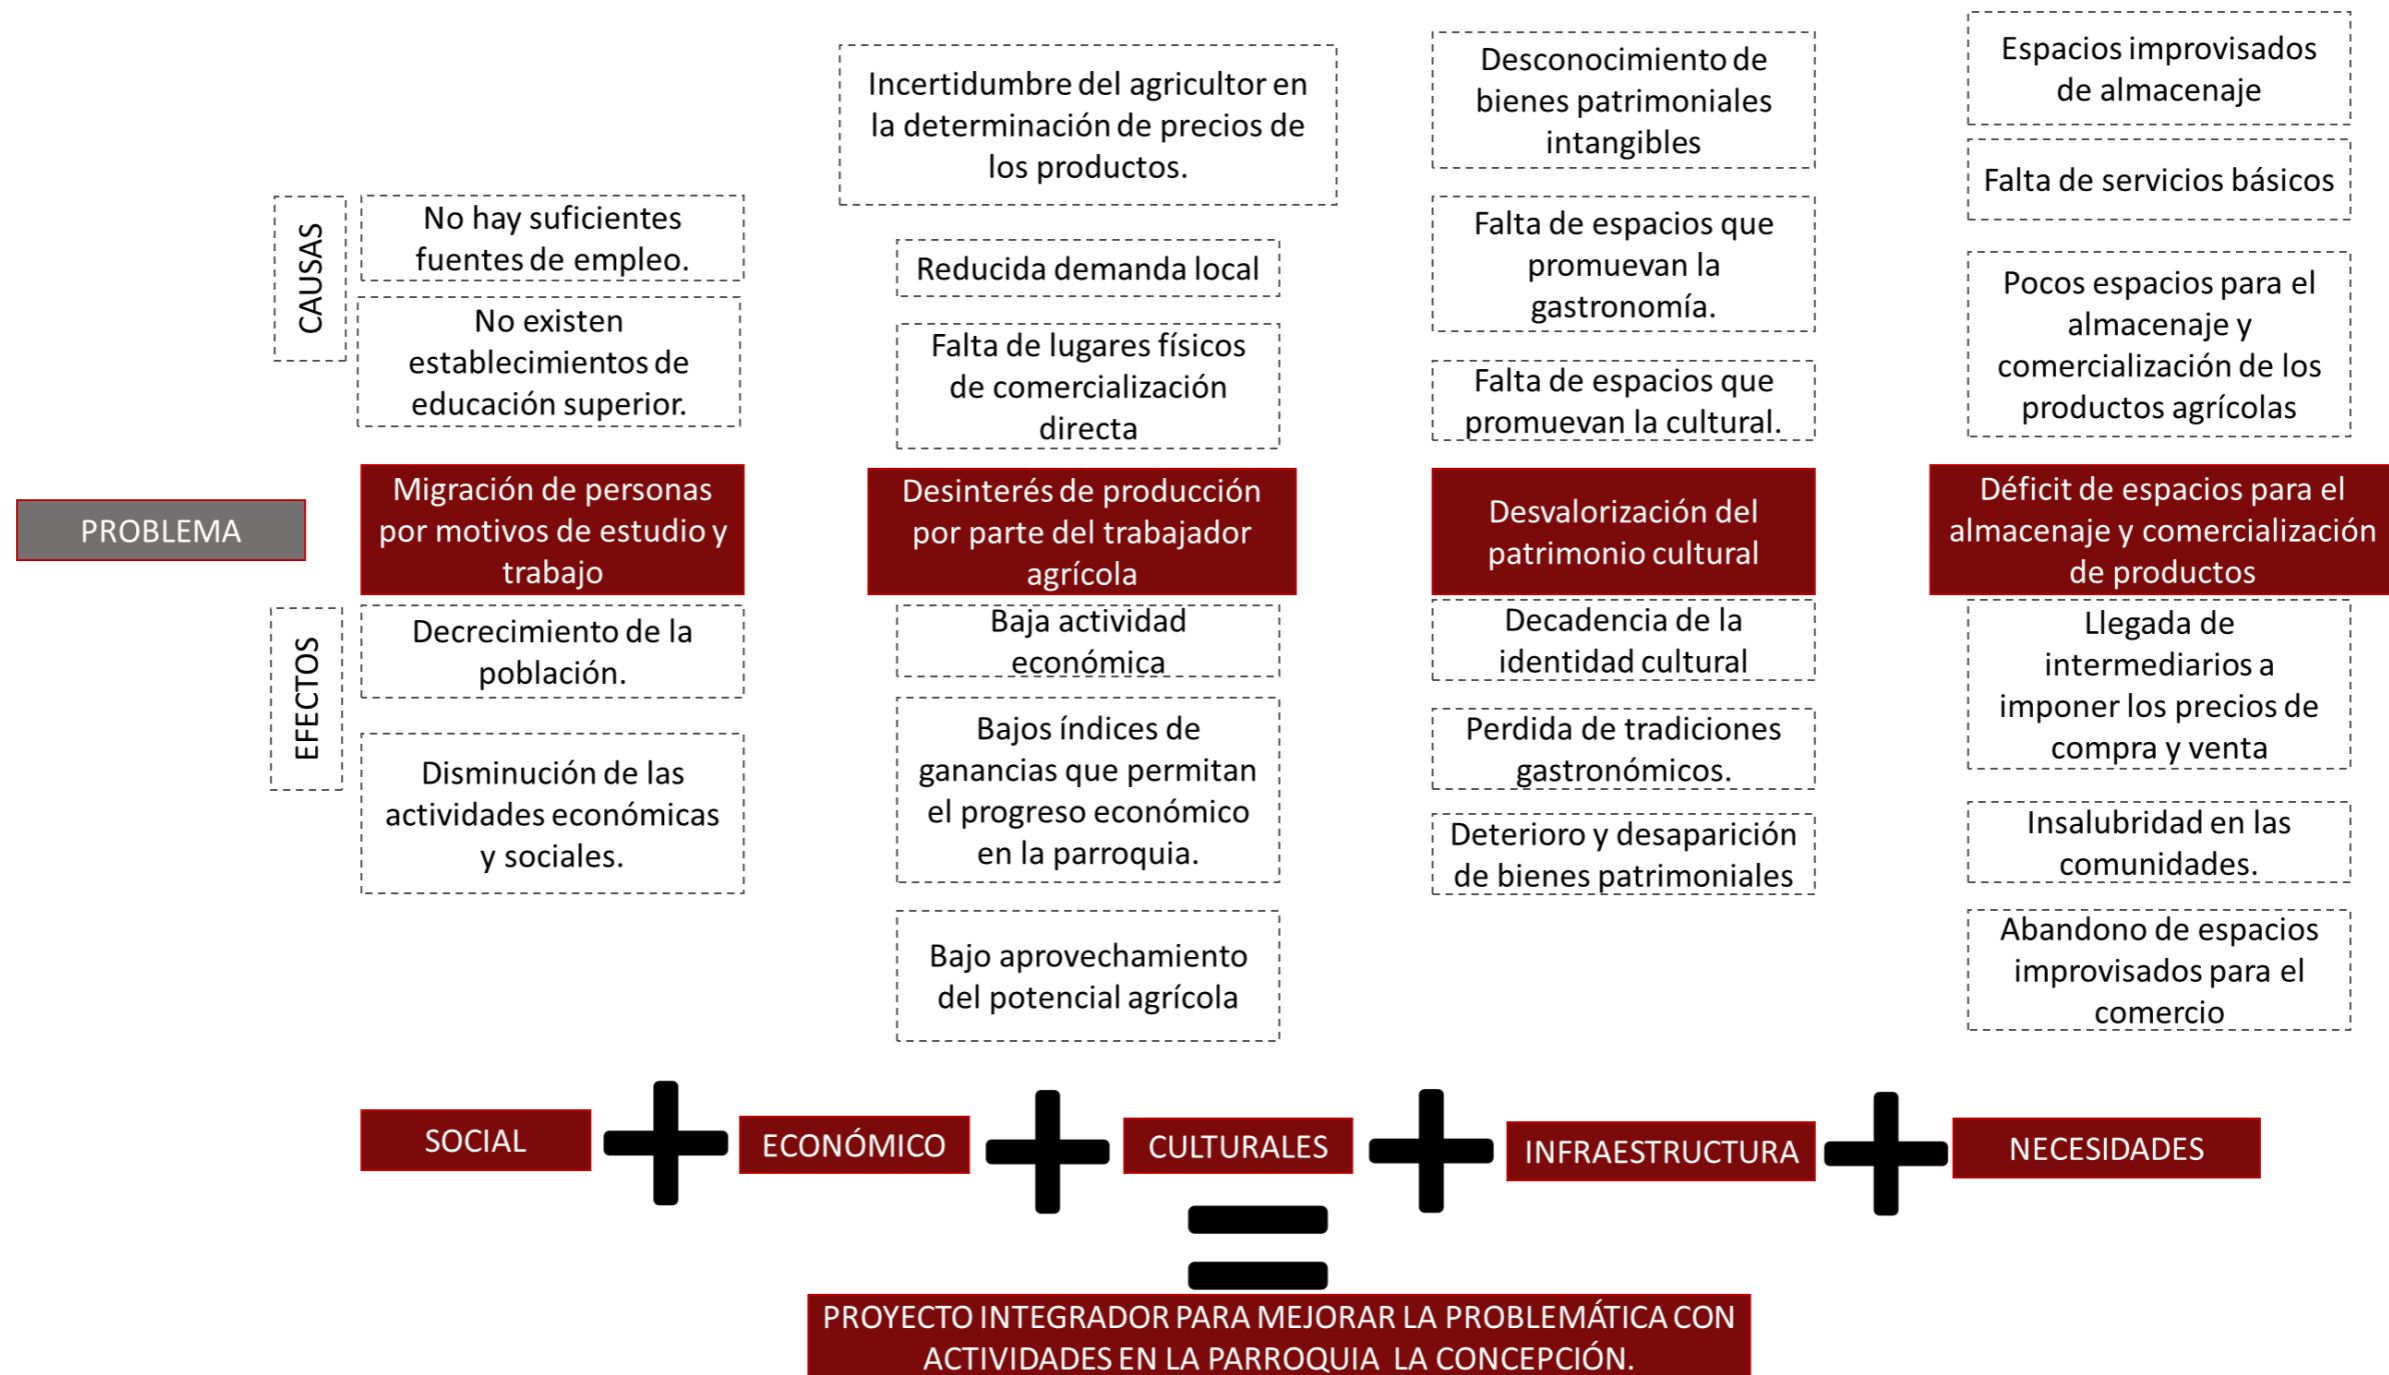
Incertidumbre del agricultor en la determinación de precios de los productos.

Desconocimiento de bienes patrimoniales intangibles

Espacios improvisados de almacenaje

Falta de servicios básicos

CAUSAS

No hay suficientes fuentes de empleo.

No existen establecimientos de educación superior.

Reducida demanda local

Falta de lugares físicos de comercialización directa

Falta de espacios que promuevan la gastronomía.

Falta de espacios que promuevan la cultural.

Pocos espacios para el almacenaje y comercialización de los productos agrícolas

PROBLEMA

Migración de personas por motivos de estudio y trabajo

Desinterés de producción por parte del trabajador agrícola

Desvalorización del patrimonio cultural

Déficit de espacios para el almacenaje y comercialización de productos

EFECTOS

Decrecimiento de la población.

Disminución de las actividades económicas y sociales.

Baja actividad económica

Bajos índices de ganancias que permitan el progreso económico en la parroquia.

Bajo aprovechamiento del potencial agrícola

Decadencia de la identidad cultural

Perdida de tradiciones gastronómicos.

Deterioro y desaparición de bienes patrimoniales

Llegada de intermediarios a imponer los precios de compra y venta

Insalubridad en las comunidades.

Abandono de espacios improvisados para el comercio

SOCIAL + ECONÓMICO + CULTURALES + INFRAESTRUCTURA + NECESIDADES

=

PROYECTO INTEGRADOR PARA MEJORAR LA PROBLEMÁTICA CON ACTIVIDADES EN LA PARROQUIA LA CONCEPCIÓN.